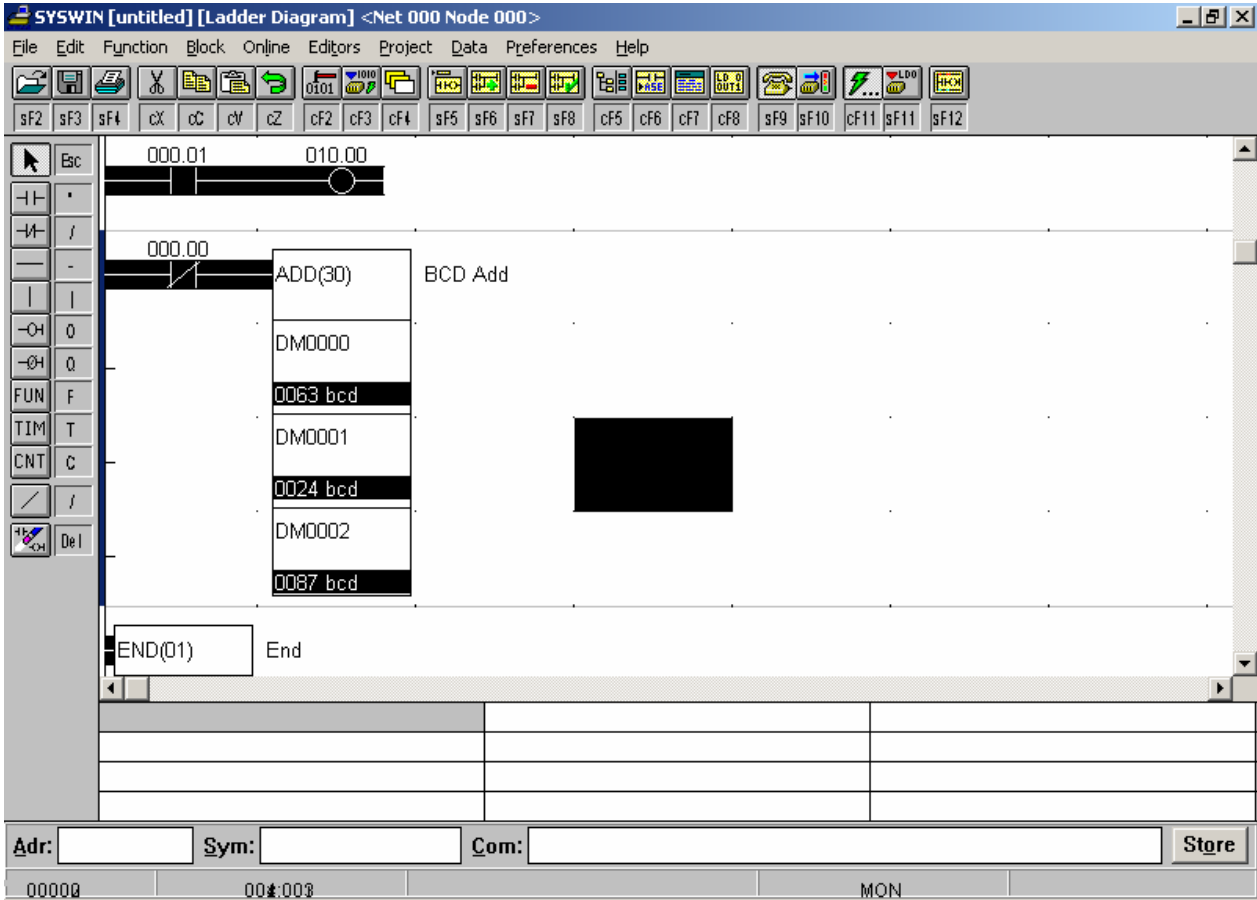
SYSWIN [untitled] [Ladder Diagram] <Net 000 Node 000>

File Edit Function Block Online Editors Project Data Preferences Help

sF2 sF3 sF4 cX cC cV cZ cF2 cF3 cF4 sF5 sF6 sF7 sF8 cF5 cF6 cF7 cF8 sF9 sF10 cF11 sF11 sF12

Esc
'
/
-
|
O
O
FUN F
TIM T
CNT C
/
Del

000.01 010.00

000.00
ADD(30) BCD Add
DM0000
0063 bcd
DM0001
0024 bcd
DM0002
0087 bcd

END(01) End

Adr: Sym: Com: Store

00000 00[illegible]:003 MON